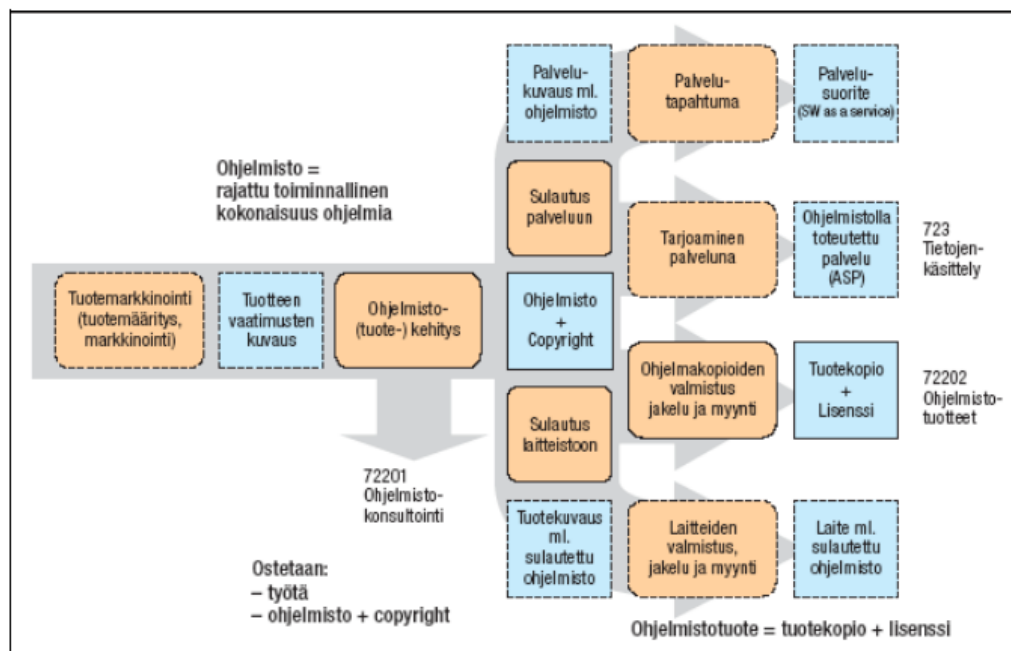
Palvelukuvaus ml. ohjelmisto

Palvelutapahtuma

Palvelusuorite (SW as a service)

Ohjelmisto = rajattu toiminnallinen kokonaisuus ohjelmia

Sulautus palveluun

Tarjoaminen palveluna

Ohjelmistolla toteutettu palvelu (ASP)

723 Tietojenkäsittely

Tuotemarkkinointi (tuotemääritys, markkinointi)

Tuotteen vaatimusten kuvaus

Ohjelmisto-(tuote-) kehitys

Ohjelmisto + Copyright

Ohjelmakopioiden valmistus jakelu ja myynti

Tuotekopio + Lisenssi

72202 Ohjelmistotuotteet

Sulautus laitteistoon

72201 Ohjelmistokonsultointi

Tuotekuvaus ml. sulautettu ohjelmisto

Laitteiden valmistus, jakelu ja myynti

Laite ml. sulautettu ohjelmisto

Ostetaan:
– työtä
– ohjelmisto + copyright

Ohjelmistotuote = tuotekopio + lisenssi